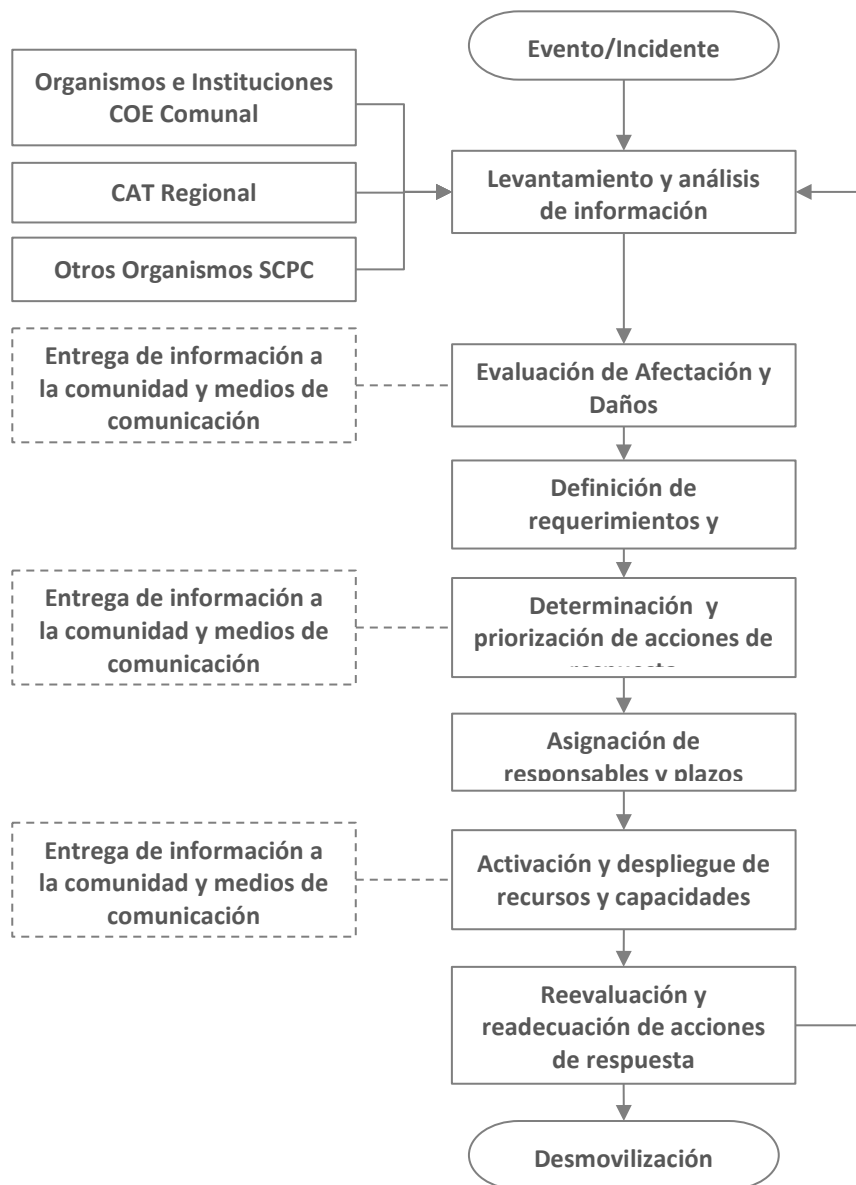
Evento/Incidente

Organismos e Instituciones COE Comunal

CAT Regional

Otros Organismos SCPC

Levantamiento y análisis de información

Entrega de información a la comunidad y medios de comunicación

Evaluación de Afectación y Daños

Definición de requerimientos y

Entrega de información a la comunidad y medios de comunicación

Determinación y priorización de acciones de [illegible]

Asignación de responsables y plazos

Entrega de información a la comunidad y medios de comunicación

Activación y despliegue de recursos y capacidades

Reevaluación y readecuación de acciones de respuesta

Desmovilización